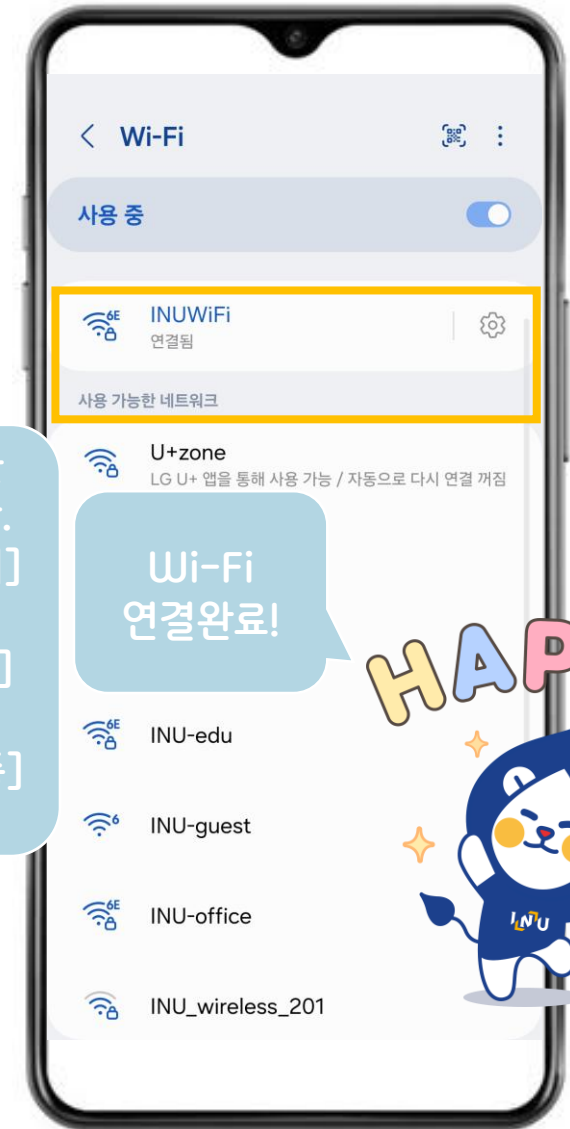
Wi-Fi

사용 중

6E
INUWiFi
연결됨

사용 가능한 네트워크

U+zone
LG U+ 앱을 통해 사용 가능 / 자동으로 다시 연결 꺼짐

Wi-Fi
연결완료!

HAP

6E
INU-edu

6
INU-guest

6E
INU-office

INU_wireless_201

INU